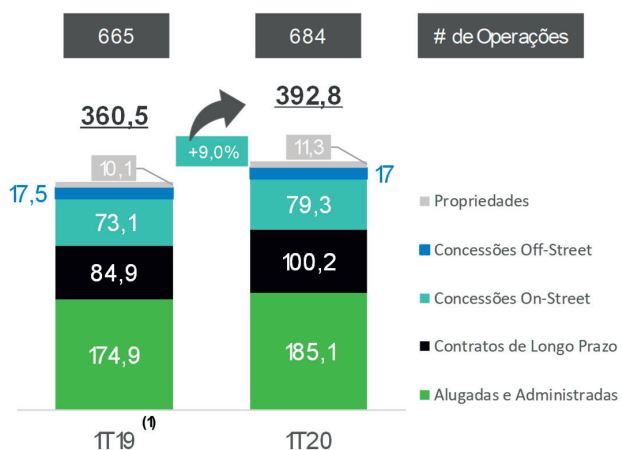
665

684

# de Operações

360,5

+9,0%

392,8

10,1

17,5

73,1

84,9

174,9

11,3

17

79,3

100,2

185,1

Propriedades

Concessões Off-Street

Concessões On-Street

Contratos de Longo Prazo

Alugadas e Administradas

1T19 (1)

1T20